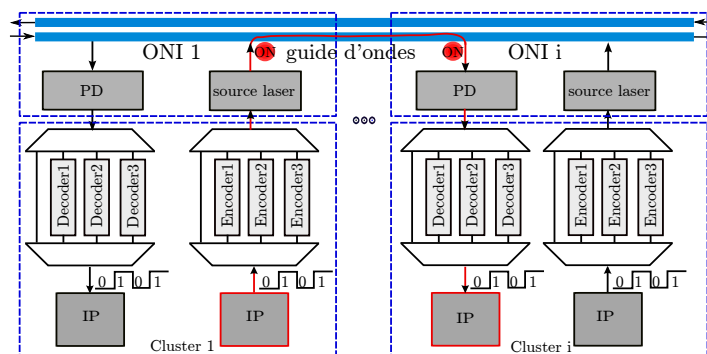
ONI 1
ON
guide d'ondes
ON
ONI i
PD
source laser
PD
source laser
Decoder1
Decoder2
Decoder3
Encoder1
Encoder2
Encoder3
Decoder1
Decoder2
Decoder3
Encoder1
Encoder2
Encoder3
0 1 0 1
0 1 0 1
0 1 0 1
0 1 0 1
IP
IP
IP
IP
Cluster 1
Cluster i